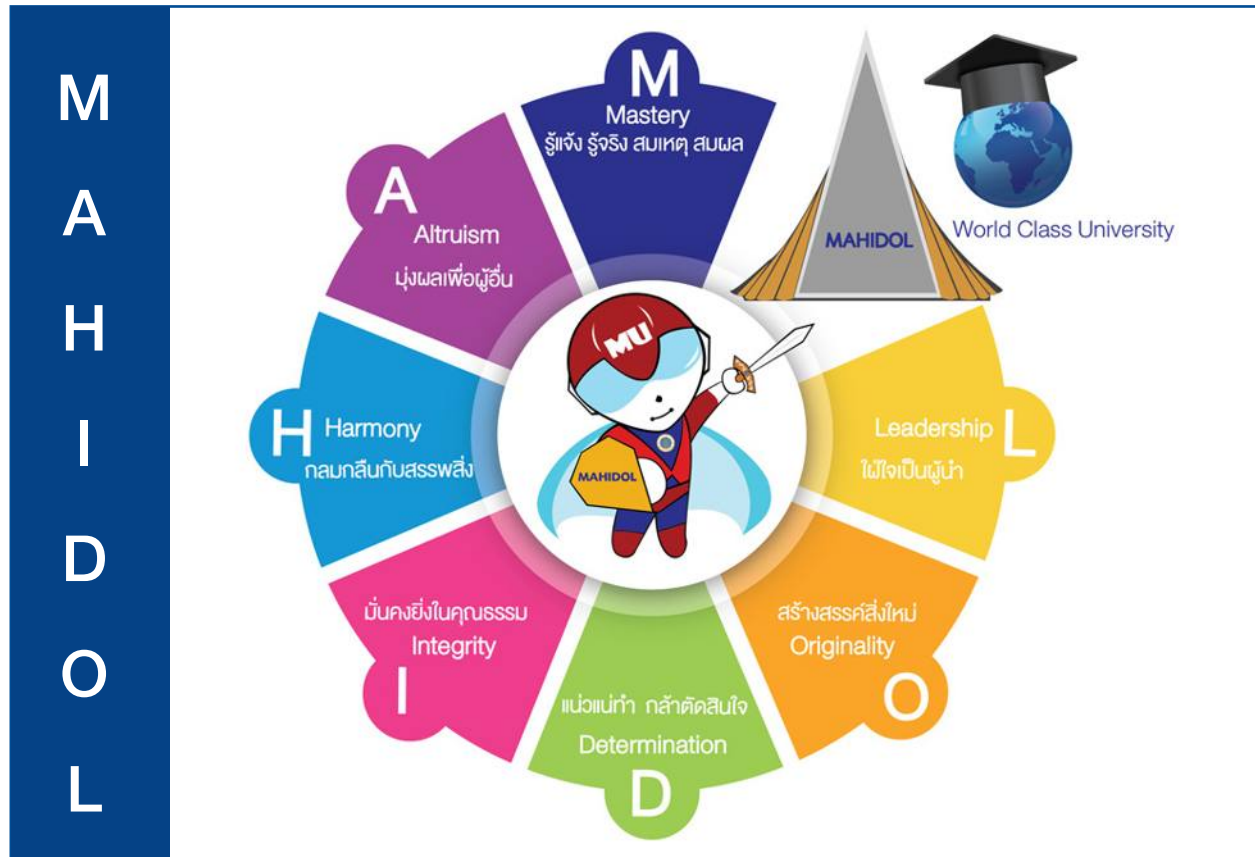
M
A
H
I
D
O
L

M
Mastery
รู้แจ้ง รู้จริง สมเหตุ สมผล

MAHIDOL

World Class University

A
Altruism
มุ่งผลเพื่อผู้อื่น

H
Harmony
กลมกลืนกับสรรพสิ่ง

MU

MAHIDOL

Leadership
ใฝ่ใจเป็นผู้นำ
L

มั่นคงยิ่งในคุณธรรม
Integrity
I

สร้างสรรค์สิ่งใหม่
Originality
O

แน่วแน่ทำ กล้าตัดสินใจ
Determination
D